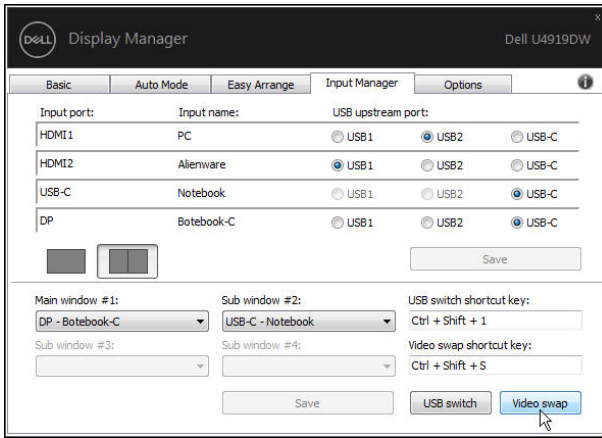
DELL Display Manager

Dell U4919DW

x

Basic | Auto Mode | Easy Arrange | Input Manager | Options

i

| Input port: | Input name: | USB upstream port: | | |
|---|---|---|---|---|
| HDMI1 | PC | USB1 | USB2 | USB-C |
| HDMI2 | Alienware | USB1 | USB2 | USB-C |
| USB-C | Notebook | USB1 | USB2 | USB-C |
| DP | Botebook-C | USB1 | USB2 | USB-C |

Save

Main window #1:
DP - Botebook-C

Sub window #2:
USB-C - Notebook

USB switch shortcut key:
Ctrl + Shift + 1

Sub window #3:

Sub window #4:

Video swap shortcut key:
Ctrl + Shift + S

Save

USB switch

Video swap